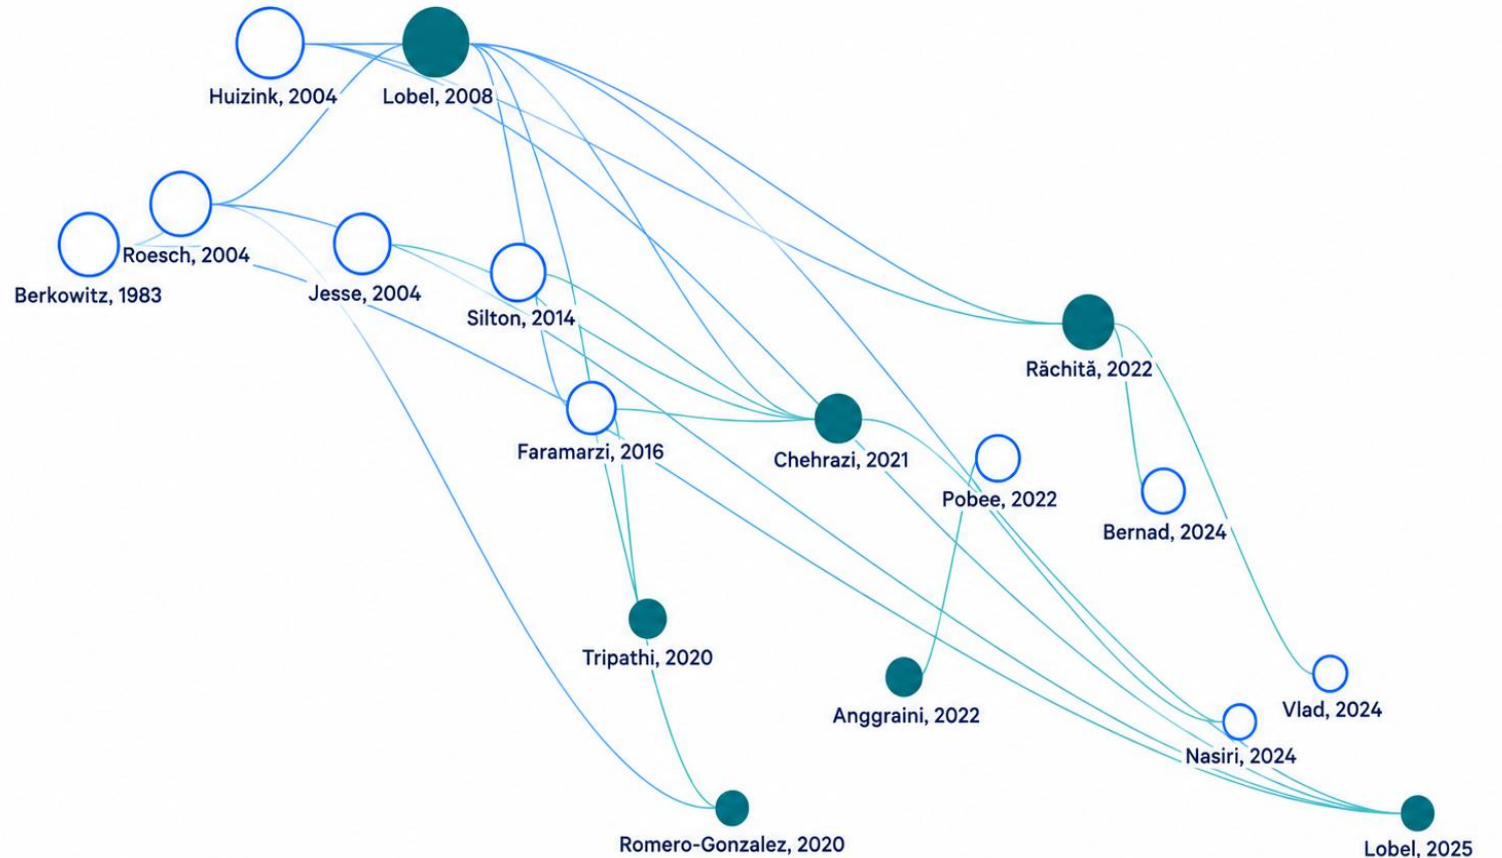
Huizink, 2004
Lobel, 2008
Roesch, 2004
Berkowitz, 1983
Jesse, 2004
Silton, 2014
Răchită, 2022
Faramarzi, 2016
Chehrazi, 2021
Pobee, 2022
Bernad, 2024
Tripathi, 2020
Anggraini, 2022
Vlad, 2024
Nasiri, 2024
Romero-Gonzalez, 2020
Lobel, 2025